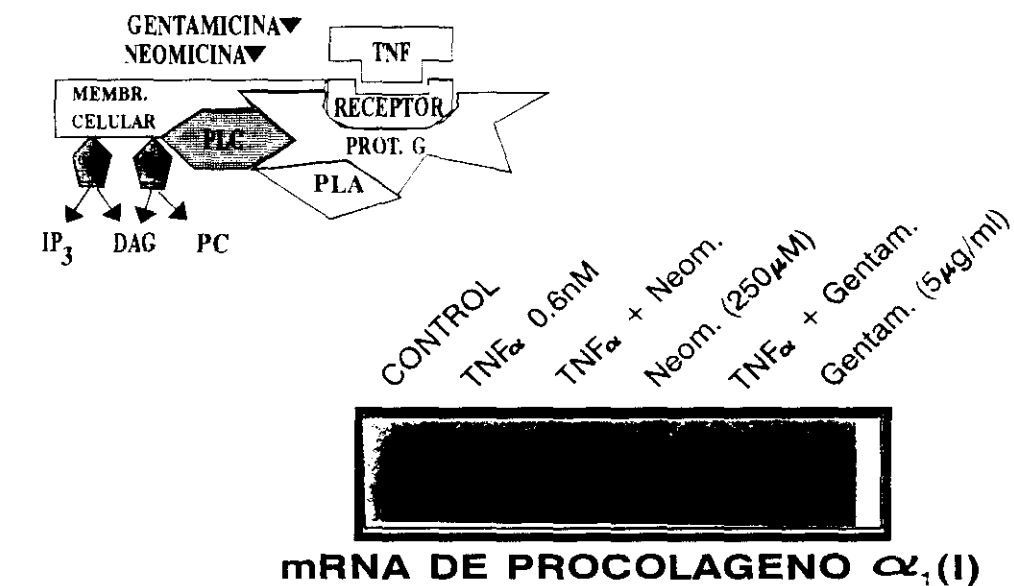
GENTAMICINA▼
NEOMICINA▼

TNF

MEMBR.
CELULAR

RECEPTOR

PLC

PROT. G

PLA

$IP_3$ DAG PC

CONTROL

TNF$\alpha$ 0.6nM

TNF$\alpha$ + Neom.

Neom. (250$\mu$M)

TNF$\alpha$ + Gentam.

Gentam. (5$\mu$g/ml)

mRNA DE PROCOLAGENO $\alpha_1$(I)